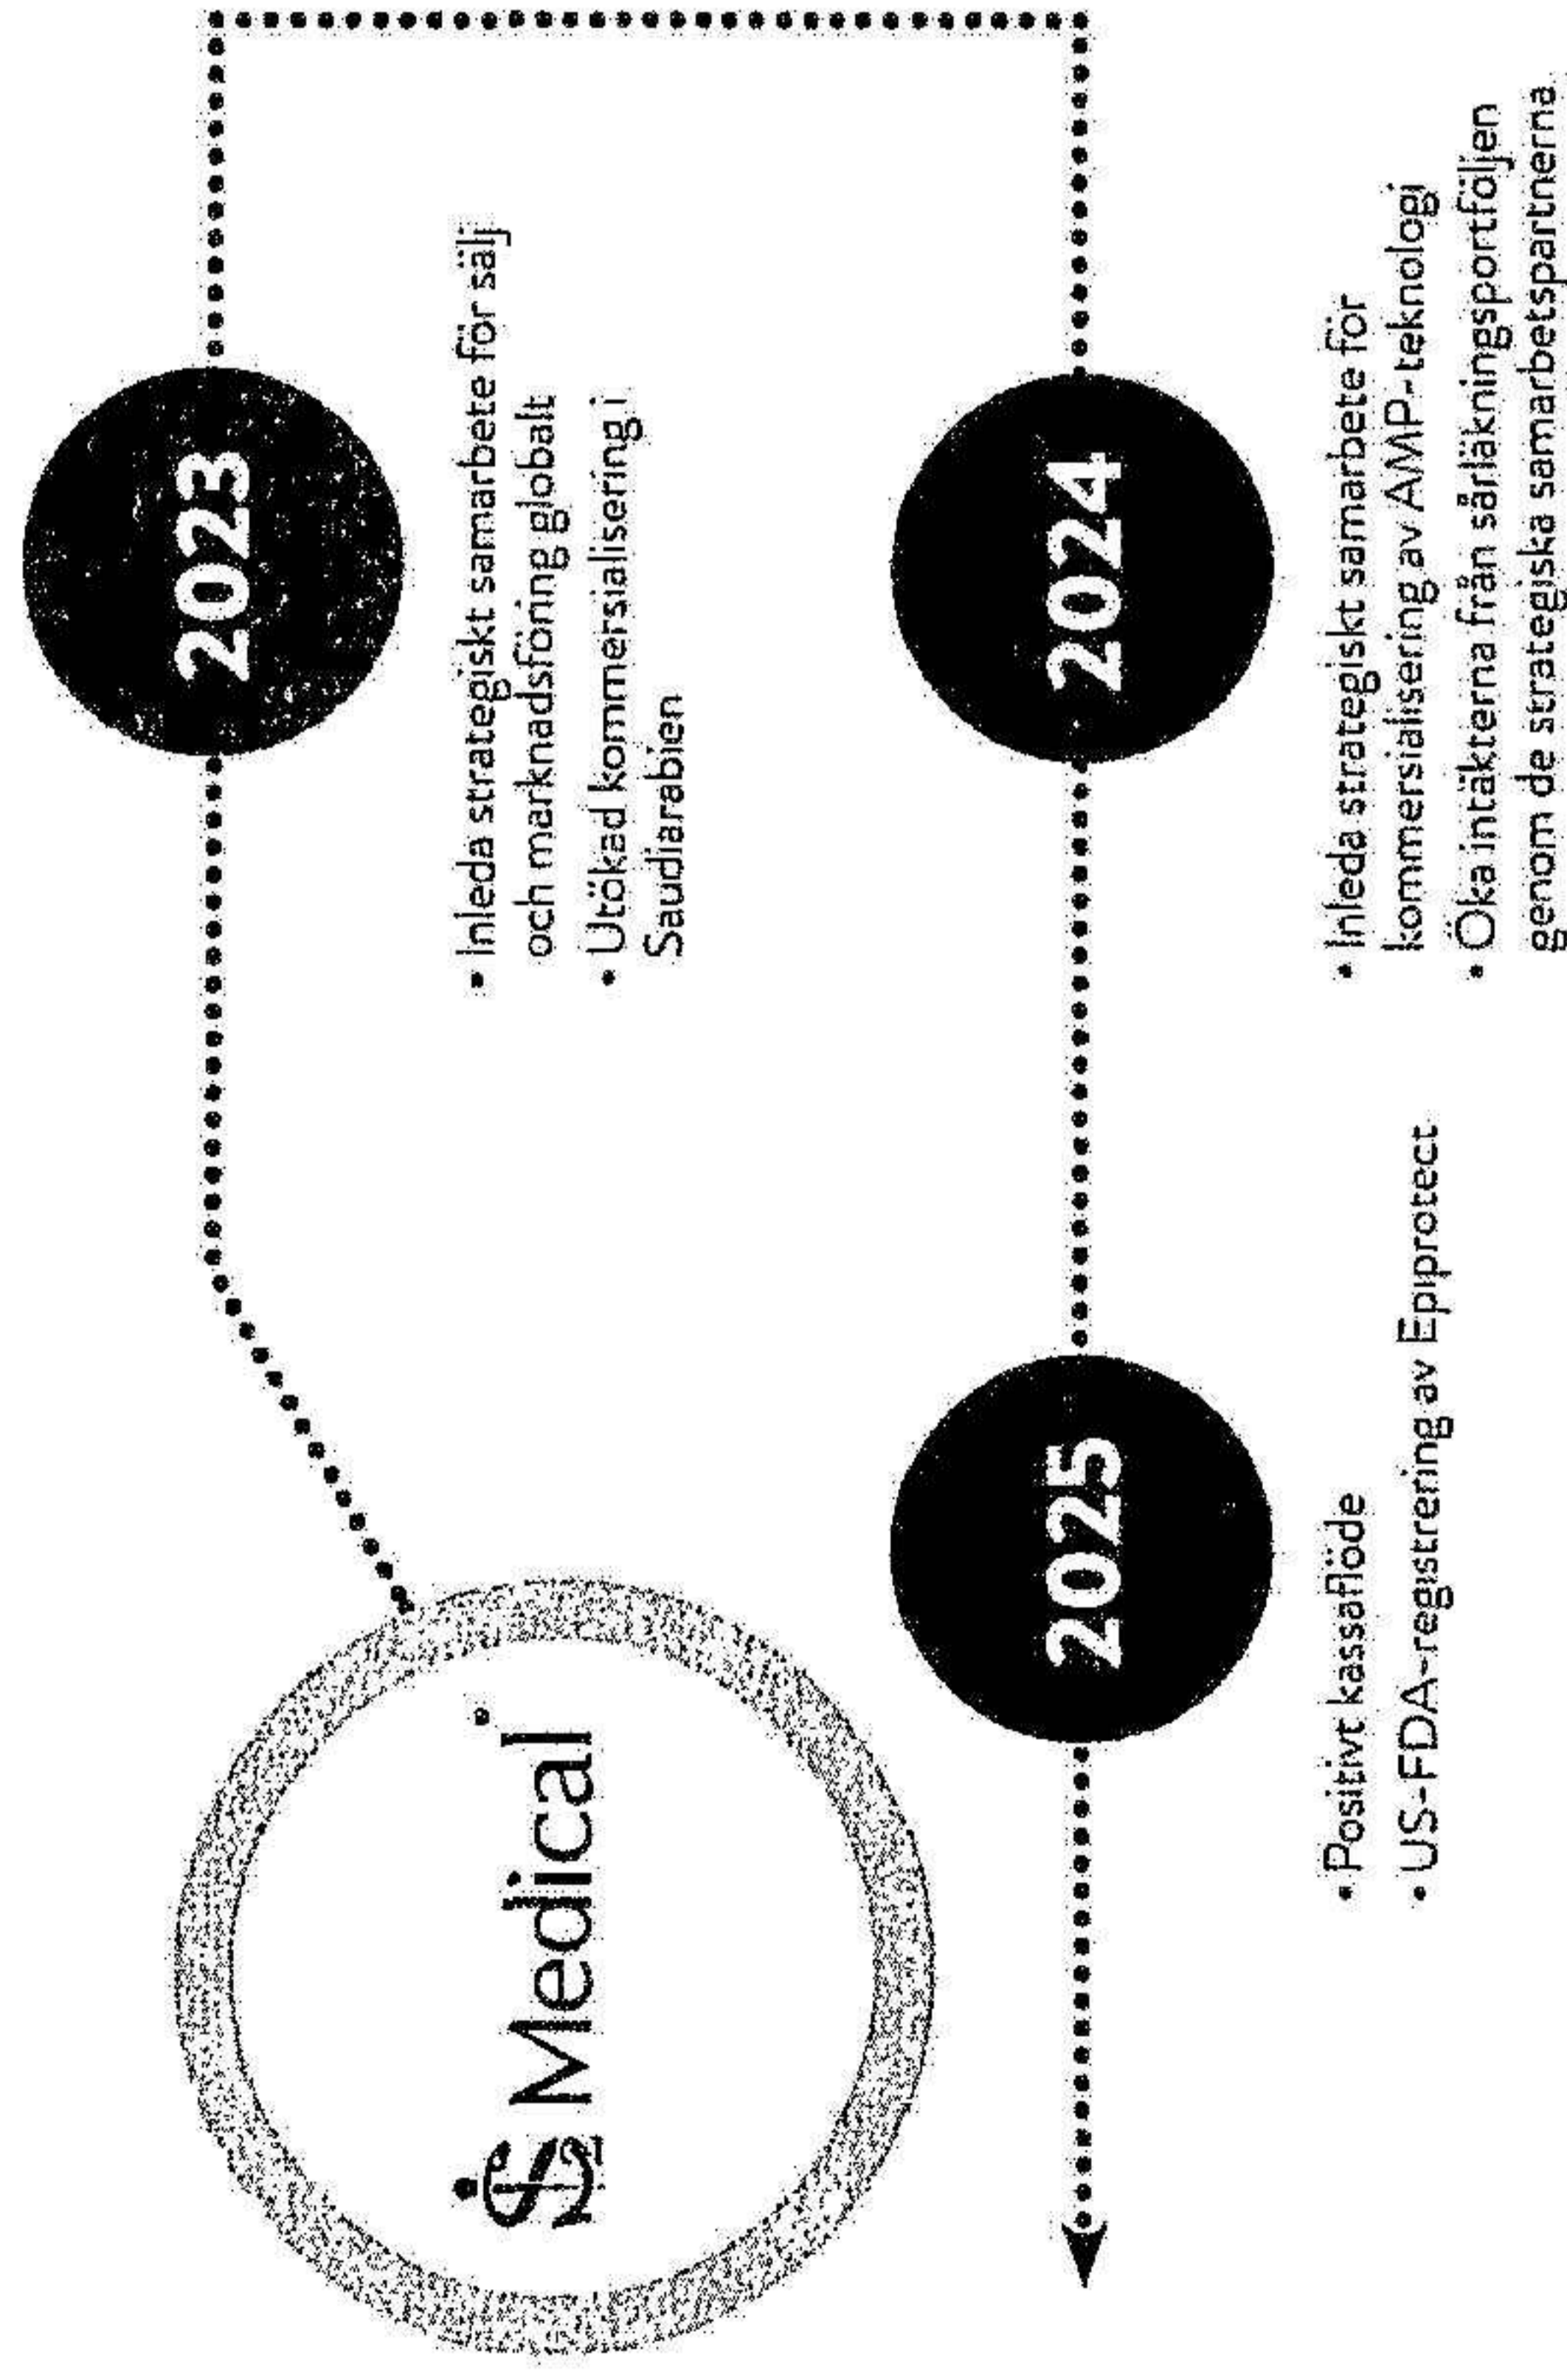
Medical

2023

• Inleda strategiskt samarbete för sälj och marknadsföring globalt
• Utökad kommersialisering i Saudiarabien

2024

• Inleda strategiskt samarbete för kommersialisering av AMP-teknologi
• Öka intäkterna från sårläkningsportföljen genom de strategiska samarbetspartnerna

2025

• Positivt kassaflöde
• US-FDA-registrering av Epiprotect